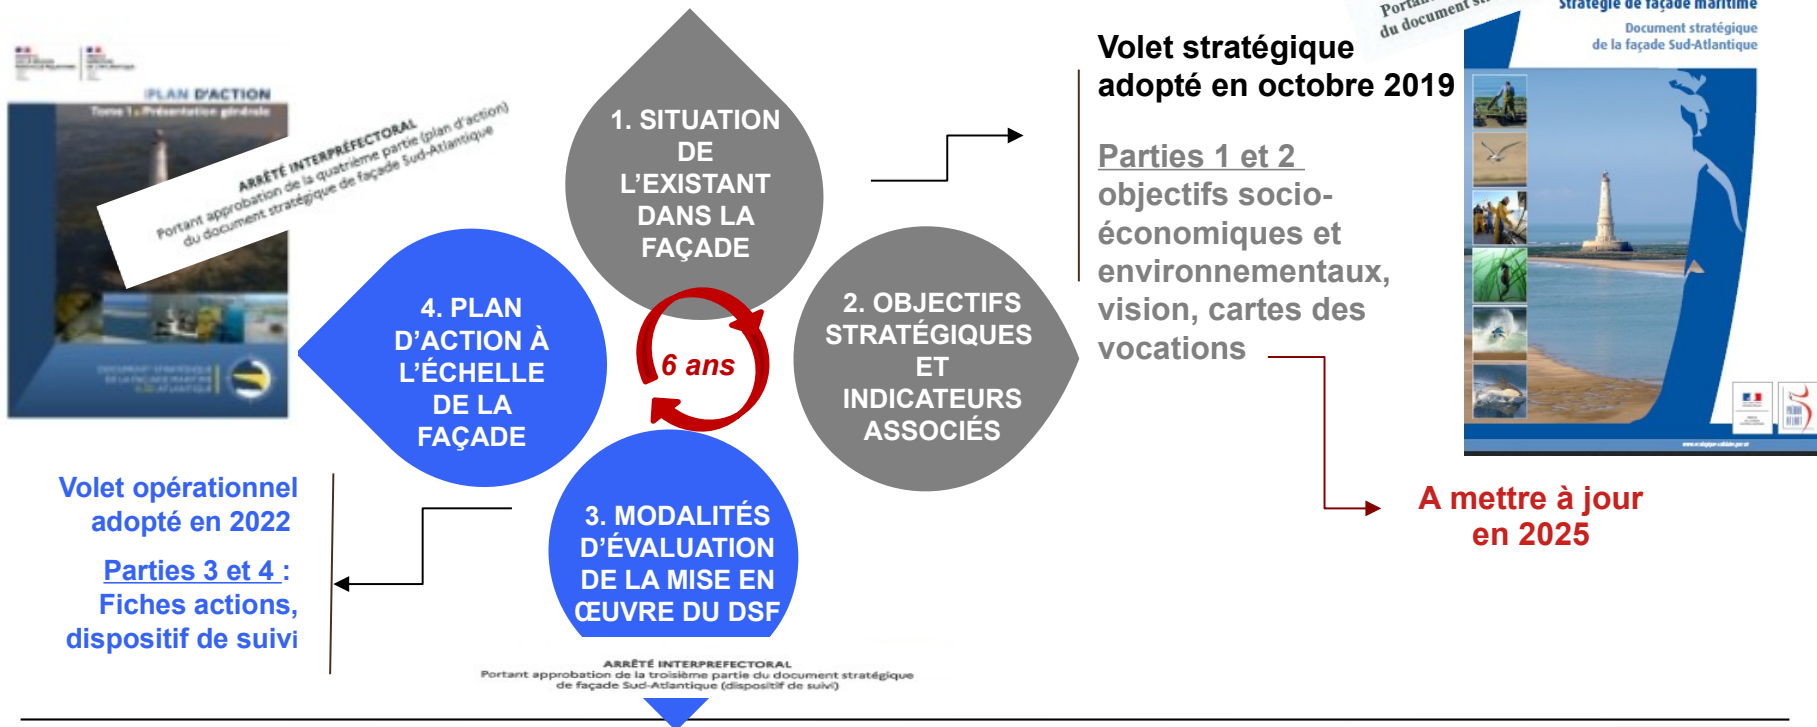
PLAN D'ACTION
Tome 1 : Présentation générale

ARRÊTÉ INTERPRÉFECTORAL
Portant approbation de la quatrième partie (plan d'action) du document stratégique de façade Sud-Atlantique

1. SITUATION DE L'EXISTANT DANS LA FAÇADE

2. OBJECTIFS STRATÉGIQUES ET INDICATEURS ASSOCIÉS

3. MODALITÉS D'ÉVALUATION DE LA MISE EN ŒUVRE DU DSF

4. PLAN D'ACTION À L'ÉCHELLE DE LA FAÇADE

6 ans

Volet stratégique adopté en octobre 2019

Parties 1 et 2
objectifs socio-économiques et environnementaux, vision, cartes des vocations

Portant approbation du document st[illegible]

Stratégie de façade maritime
Document stratégique de la façade Sud-Atlantique

A mettre à jour en 2025

Volet opérationnel adopté en 2022

Parties 3 et 4 :
Fiches actions, dispositif de suivi

ARRÊTÉ INTERPRÉFECTORAL
Portant approbation de la troisième partie du document stratégique de façade Sud-Atlantique (dispositif de suivi)